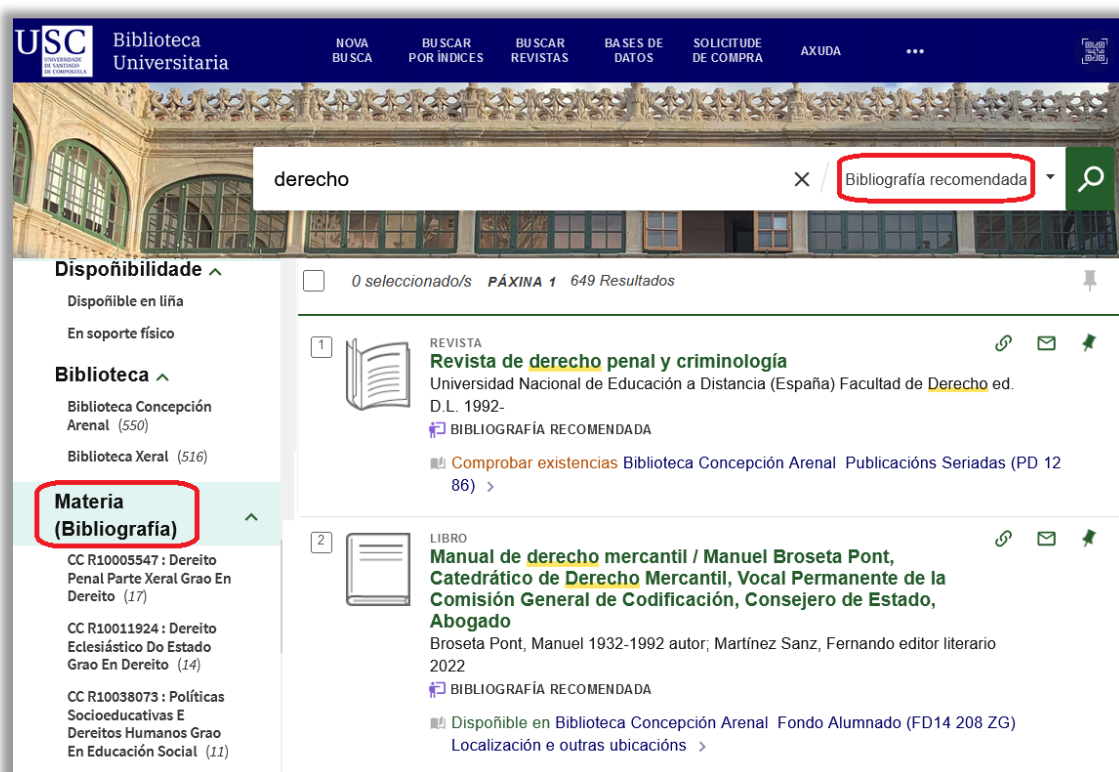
USC UNIVERSIDADE DE SANTIAGO DE COMPOSTELA Biblioteca Universitaria

NOVA BUSCA
BUSCAR POR ÍNDICES
BUSCAR REVISTAS
BASES DE DATOS
SOLICITUDE DE COMPRA
AXUDA
•••

derecho
Bibliografía recomendada

Dispoñibilidade
Dispoñible en liña
En soporte físico

Biblioteca
Biblioteca Concepción Arenal (550)
Biblioteca Xeral (516)

Materia (Bibliografía)
CC R10005547 : Dereito Penal Parte Xeral Grao En Dereito (17)
CC R10011924 : Dereito Eclesiástico Do Estado Grao En Dereito (14)
CC R10038073 : Políticas Socioeducativas E Dereitos Humanos Grao En Educación Social (11)

0 seleccionado/s PÁXINA 1 649 Resultados

1
REVISTA
Revista de derecho penal y criminología
Universidad Nacional de Educación a Distancia (España) Facultad de Derecho ed. D.L. 1992-
BIBLIOGRAFÍA RECOMENDADA
Comprobar existencias Biblioteca Concepción Arenal Publicacións Seriadas (PD 12 86) >

2
LIBRO
Manual de derecho mercantil / Manuel Broseta Pont, Catedrático de Derecho Mercantil, Vocal Permanente de la Comisión General de Codificación, Consejero de Estado, Abogado
Broseta Pont, Manuel 1932-1992 autor; Martínez Sanz, Fernando editor literario 2022
BIBLIOGRAFÍA RECOMENDADA
Dispoñible en Biblioteca Concepción Arenal Fondo Alumnado (FD14 208 ZG)
Localización e outras ubicacións >